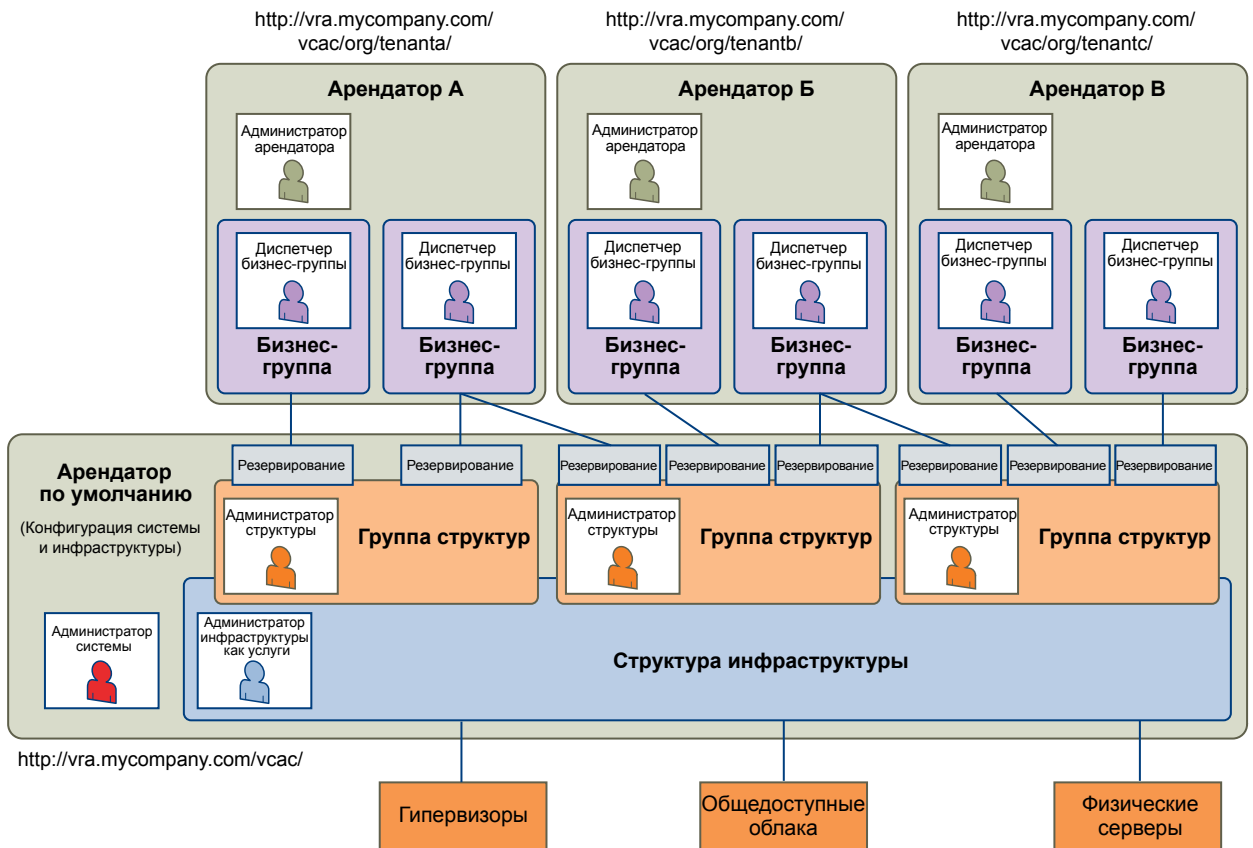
http://vra.mycompany.com/vcac/org/tenanta/

http://vra.mycompany.com/vcac/org/tenantb/

http://vra.mycompany.com/vcac/org/tenantc/

Арендатор А

Администратор арендатора

Диспетчер бизнес-группы

Бизнес-группа

Диспетчер бизнес-группы

Бизнес-группа

Арендатор Б

Администратор арендатора

Диспетчер бизнес-группы

Бизнес-группа

Диспетчер бизнес-группы

Бизнес-группа

Арендатор В

Администратор арендатора

Диспетчер бизнес-группы

Бизнес-группа

Диспетчер бизнес-группы

Бизнес-группа

Арендатор по умолчанию

(Конфигурация системы и инфраструктуры)

Резервирование

Резервирование

Резервирование

Резервирование

Резервирование

Резервирование

Резервирование

Резервирование

Администратор структуры

Группа структур

Администратор структуры

Группа структур

Администратор структуры

Группа структур

Администратор системы

Администратор инфраструктуры как услуги

Структура инфраструктуры

http://vra.mycompany.com/vcac/

Гипервизоры

Общедоступные облака

Физические серверы